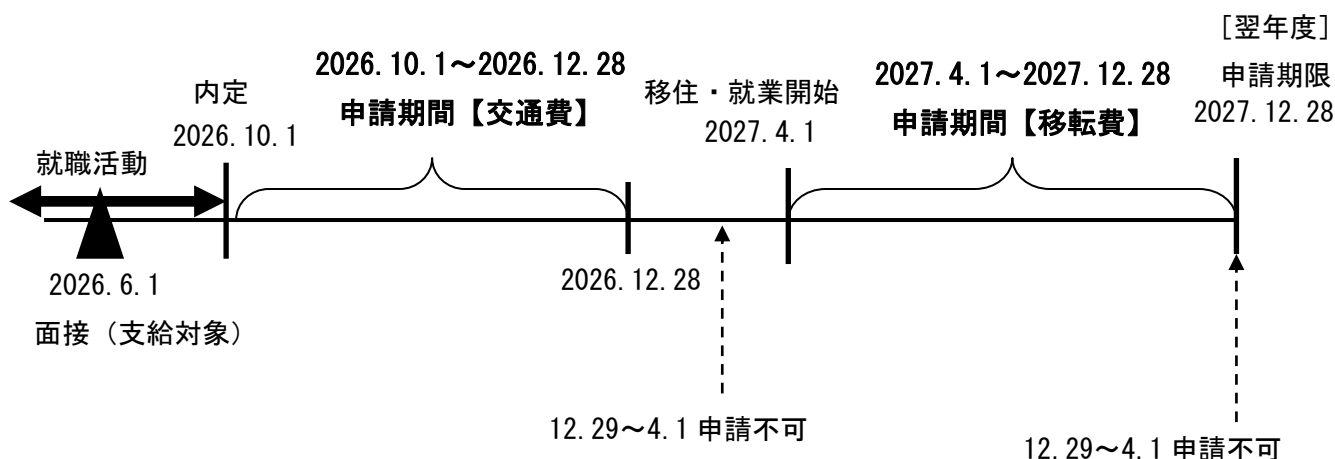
[翌年度]

内定
2026.10.1

2026.10.1～2026.12.28
申請期間【交通費】

移住・就業開始
2027.4.1

2027.4.1～2027.12.28
申請期間【移転費】

申請期限
2027.12.28

就職活動

2026.6.1
面接（支給対象）

2026.12.28

12.29～4.1 申請不可

12.29～4.1 申請不可